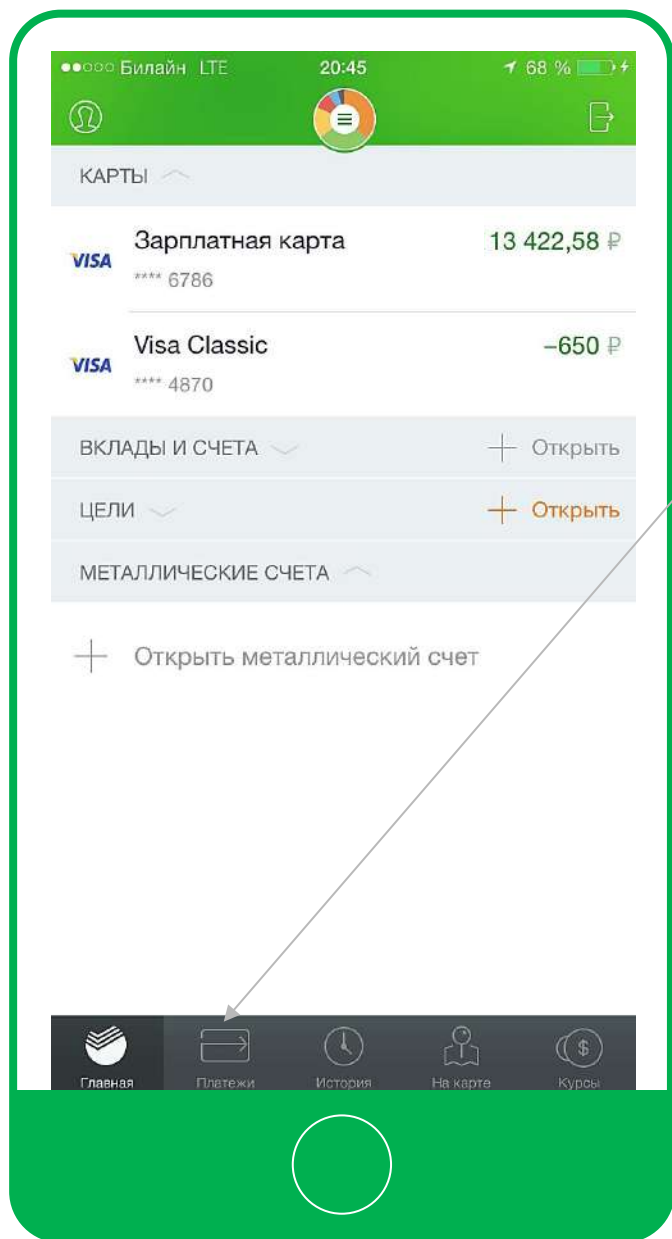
●●○○○ Билайн LTE 20:45 68 %

КАРТЫ

VISA Зарплатная карта 13 422,58 ₽
**** 6786

VISA Visa Classic –650 ₽
**** 4870

ВКЛАДЫ И СЧЕТА + Открыть

ЦЕЛИ + Открыть

МЕТАЛЛИЧЕСКИЕ СЧЕТА

+ Открыть металлический счет

Главная Платежи История На карте Курсы